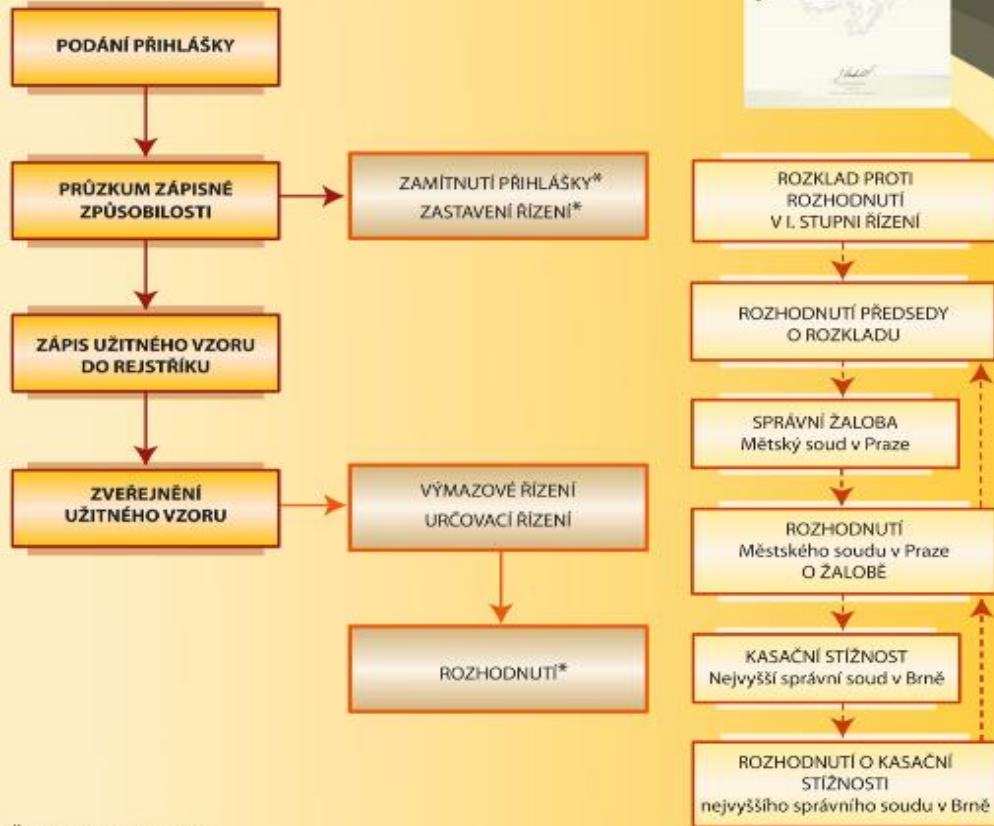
PODÁNÍ PŘIHLÁŠKY

PRŮZKUM ZÁPISNÉ ZPŮSOBILOSTI

ZAMÍTNUTÍ PŘIHLÁŠKY*
ZASTAVENÍ ŘÍZENÍ*

ZÁPIS UŽITNÉHO VZORU DO REJSTŘÍKU

ZVEŘEJNĚNÍ UŽITNÉHO VZORU

VÝMAZOVÉ ŘÍZENÍ
URČOVACÍ ŘÍZENÍ

ROZHODNUTÍ*

ROZKLAD PROTI ROZHODNUTÍ V I. STUPNI ŘÍZENÍ

ROZHODNUTÍ PŘEDSEDY O ROZKLADU

SPRÁVNÍ ŽALOBA
Městský soud v Praze

ROZHODNUTÍ
Městského soudu v Praze
O ŽALOBĚ

KASAČNÍ STÍŽNOST
Nejvyšší správní soud v Brně

ROZHODNUTÍ O KASAČNÍ STÍŽNOSTI
nejvyššího správního soudu v Brně